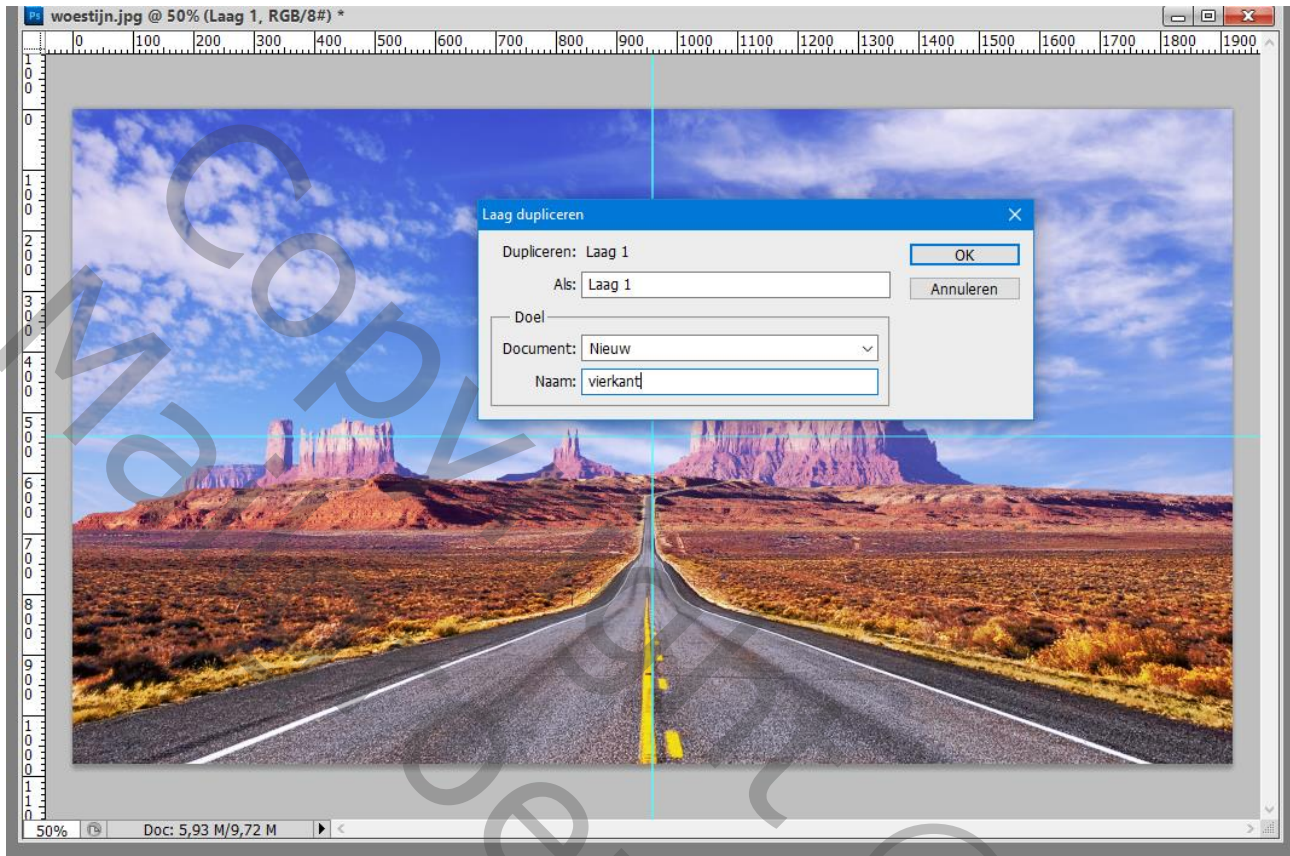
Ps woestijn.jpg @ 50% (Laag 1, RGB/8#) *

0 100 200 300 400 500 600 700 800 900 1000 1100 1200 1300 1400 1500 1600 1700 1800 1900

100 0 100 200 300 400 500 600 700 800 900 1000 110

Laag dupliceren

Dupliceren: Laag 1

Als: Laag 1

Doel

Document: Nieuw

Naam: vierkant

OK

Annuleren

50%

Doc: 5,93 M/9,72 M

Copyright Maria